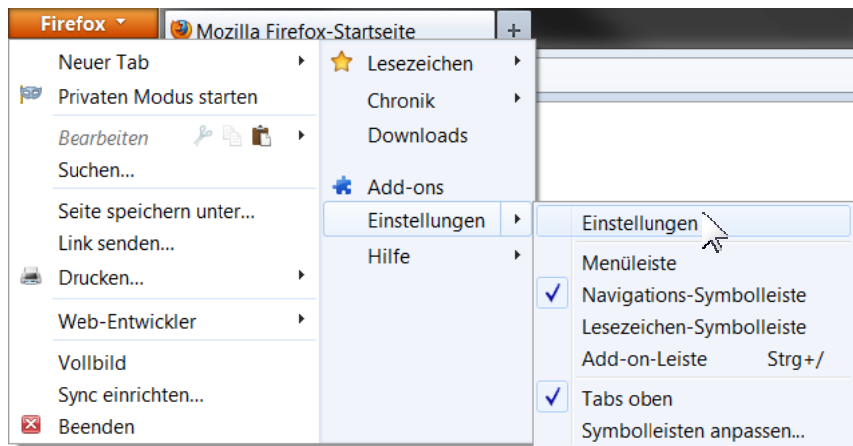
Firefox
Mozilla Firefox-Startseite
+

Neuer Tab
Privaten Modus starten
Bearbeiten
Suchen...
Seite speichern unter...
Link senden...
Drucken...
Web-Entwickler
Vollbild
Sync einrichten...
Beenden

Lesezeichen
Chronik
Downloads
Add-ons
Einstellungen
Hilfe

Einstellungen
Menüleiste
Navigations-Symbolleiste
Lesezeichen-Symbolleiste
Add-on-Leiste Strg+/
Tabs oben
Symbolleisten anpassen...